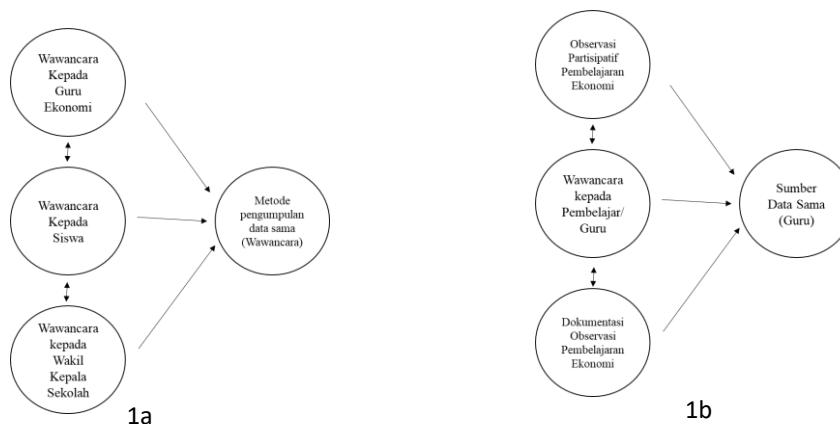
Wawancara Kepada Guru Ekonomi

Wawancara Kepada Siswa

Wawancara kepada Wakil Kepala Sekolah

Metode pengumpulan data sama (Wawancara)

1a

Observasi Partisipatif Pembelajaran Ekonomi

Wawancara kepada Pembelajar/ Guru

Dokumentasi Observasi Pembelajaran Ekonomi

Sumber Data Sama (Guru)

1b